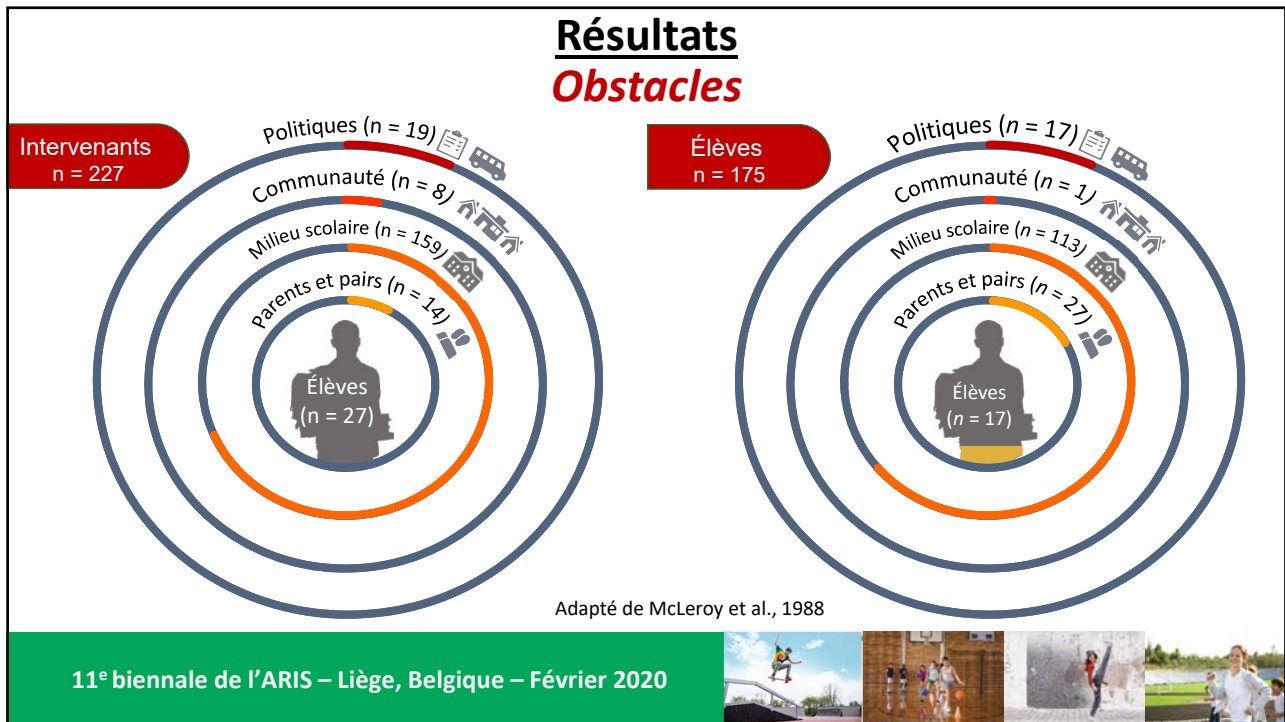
Résultats
Obstacles

Intervenants
n = 227

Politiques (n = 19)
Communauté (n = 8)
Milieu scolaire (n = 159)
Parents et pairs (n = 14)
Élèves
(n = 27)

Élèves
n = 175

Politiques (n = 17)
Communauté (n = 1)
Milieu scolaire (n = 113)
Parents et pairs (n = 27)
Élèves
(n = 17)

Adapté de McLeroy et al., 1988

11$^{e}$ biennale de l'ARIS – Liège, Belgique – Février 2020